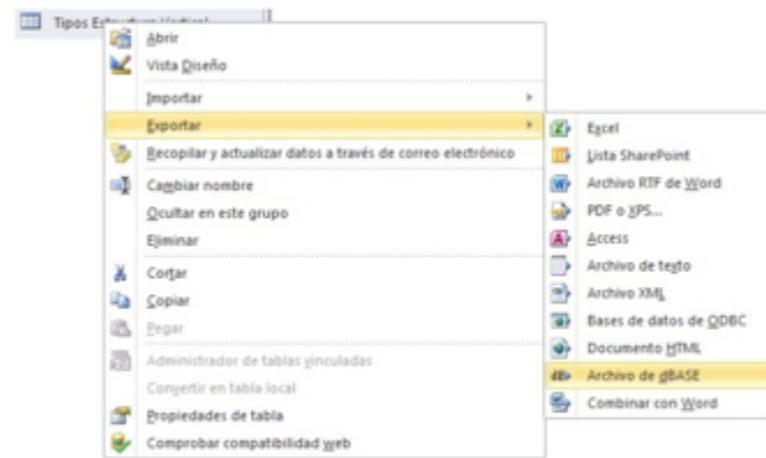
Tipos Estructura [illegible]

Abrir
Vista Diseño
Importar
Exportar
Recopilar y actualizar datos a través de correo electrónico
Cambiar nombre
Ocultar en este grupo
Eliminar
Cortar
Copiar
Pegar
Administrador de tablas vinculadas
Convertir en tabla local
Propiedades de tabla
Comprobar compatibilidad web

Excel
Lista SharePoint
Archivo RTF de Word
PDF o XPS...
Access
Archivo de texto
Archivo XML
Bases de datos de ODBC
Documento HTML
Archivo de dBASE
Combinar con Word